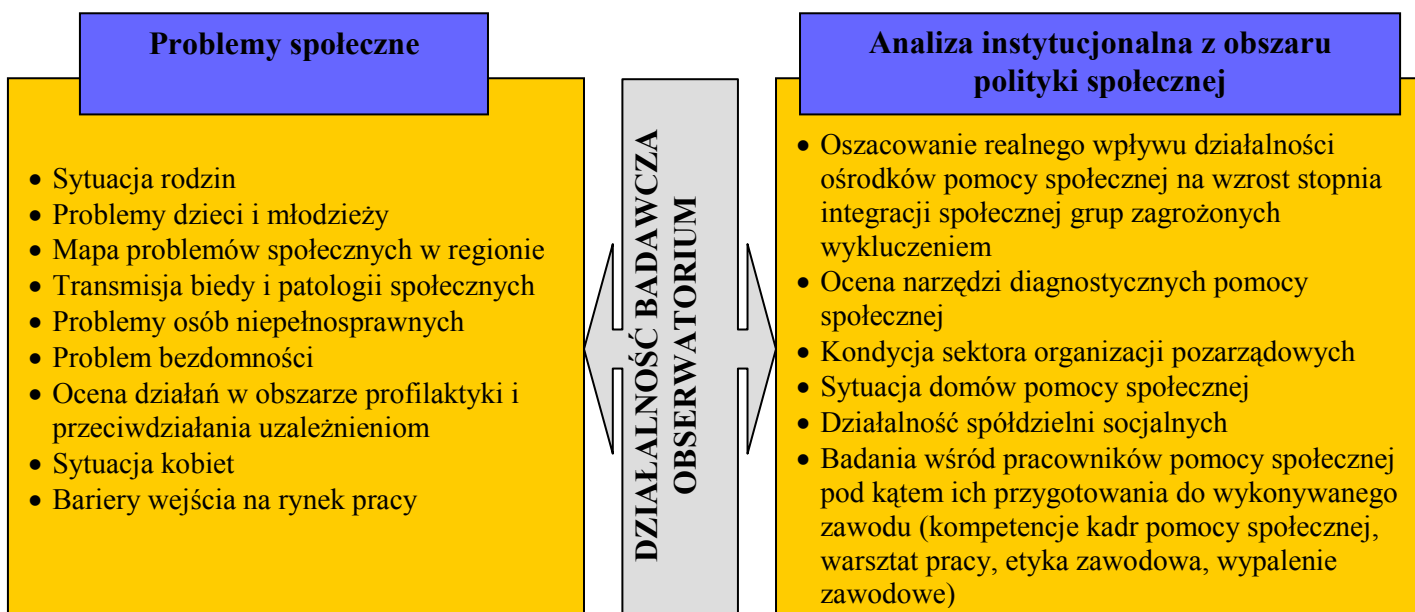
Problemy społeczne

- Sytuacja rodzin
- Problemy dzieci i młodzieży
- Mapa problemów społecznych w regionie
- Transmisja biedy i patologii społecznych
- Problemy osób niepełnosprawnych
- Problem bezdomności
- Ocena działań w obszarze profilaktyki i przeciwdziałania uzależnieniom
- Sytuacja kobiet
- Bariery wejścia na rynek pracy

DZIAŁALNOŚĆ BADAWCZA OBSERWATORIUM

Analiza instytucjonalna z obszaru polityki społecznej

- Oszacowanie realnego wpływu działalności ośrodków pomocy społecznej na wzrost stopnia integracji społecznej grup zagrożonych wykluczeniem
- Ocena narzędzi diagnostycznych pomocy społecznej
- Kondycja sektora organizacji pozarządowych
- Sytuacja domów pomocy społecznej
- Działalność spółdzielni socjalnych
- Badania wśród pracowników pomocy społecznej pod kątem ich przygotowania do wykonywanego zawodu (kompetencje kadr pomocy społecznej, warsztat pracy, etyka zawodowa, wypalenie zawodowe)